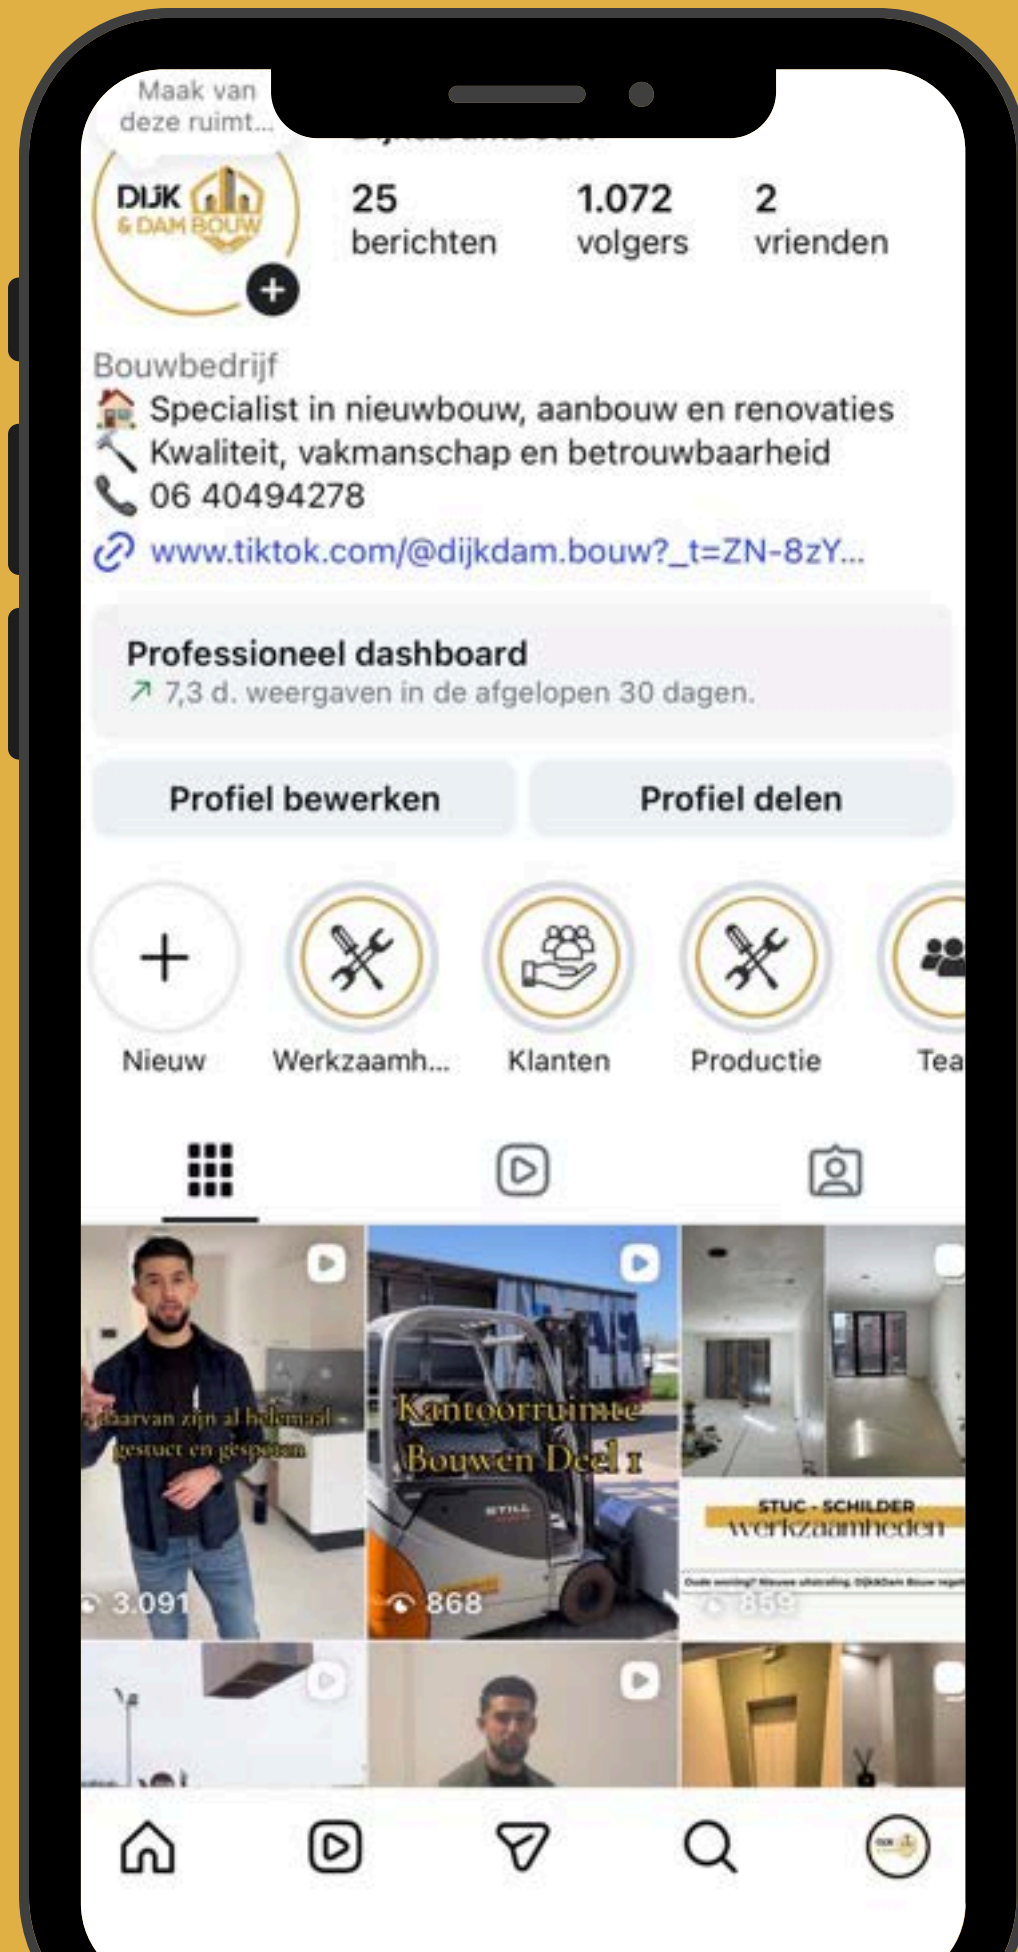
Maak van deze ruimt...

DIJK & DAM BOUW

25 berichten

1.072 volgers

2 vrienden

Bouwbedrijf
🏠 Specialist in nieuwbouw, aanbouw en renovaties
🔨 Kwaliteit, vakmanschap en betrouwbaarheid
📞 06 40494278
www.tiktok.com/@dijkdam.bouw?_t=ZN-8zY...

Professioneel dashboard
↗ 7,3 d. weergaven in de afgelopen 30 dagen.

Profiel bewerken

Profiel delen

Nieuw

Werkzaamh...

Klanten

Productie

Tea

daarvan zijn al helemaal gestuct en gespoten

3.091

Kantoorruimte Bouwen Deel 1

868

STUC - SCHILDER werkzaamheden

859